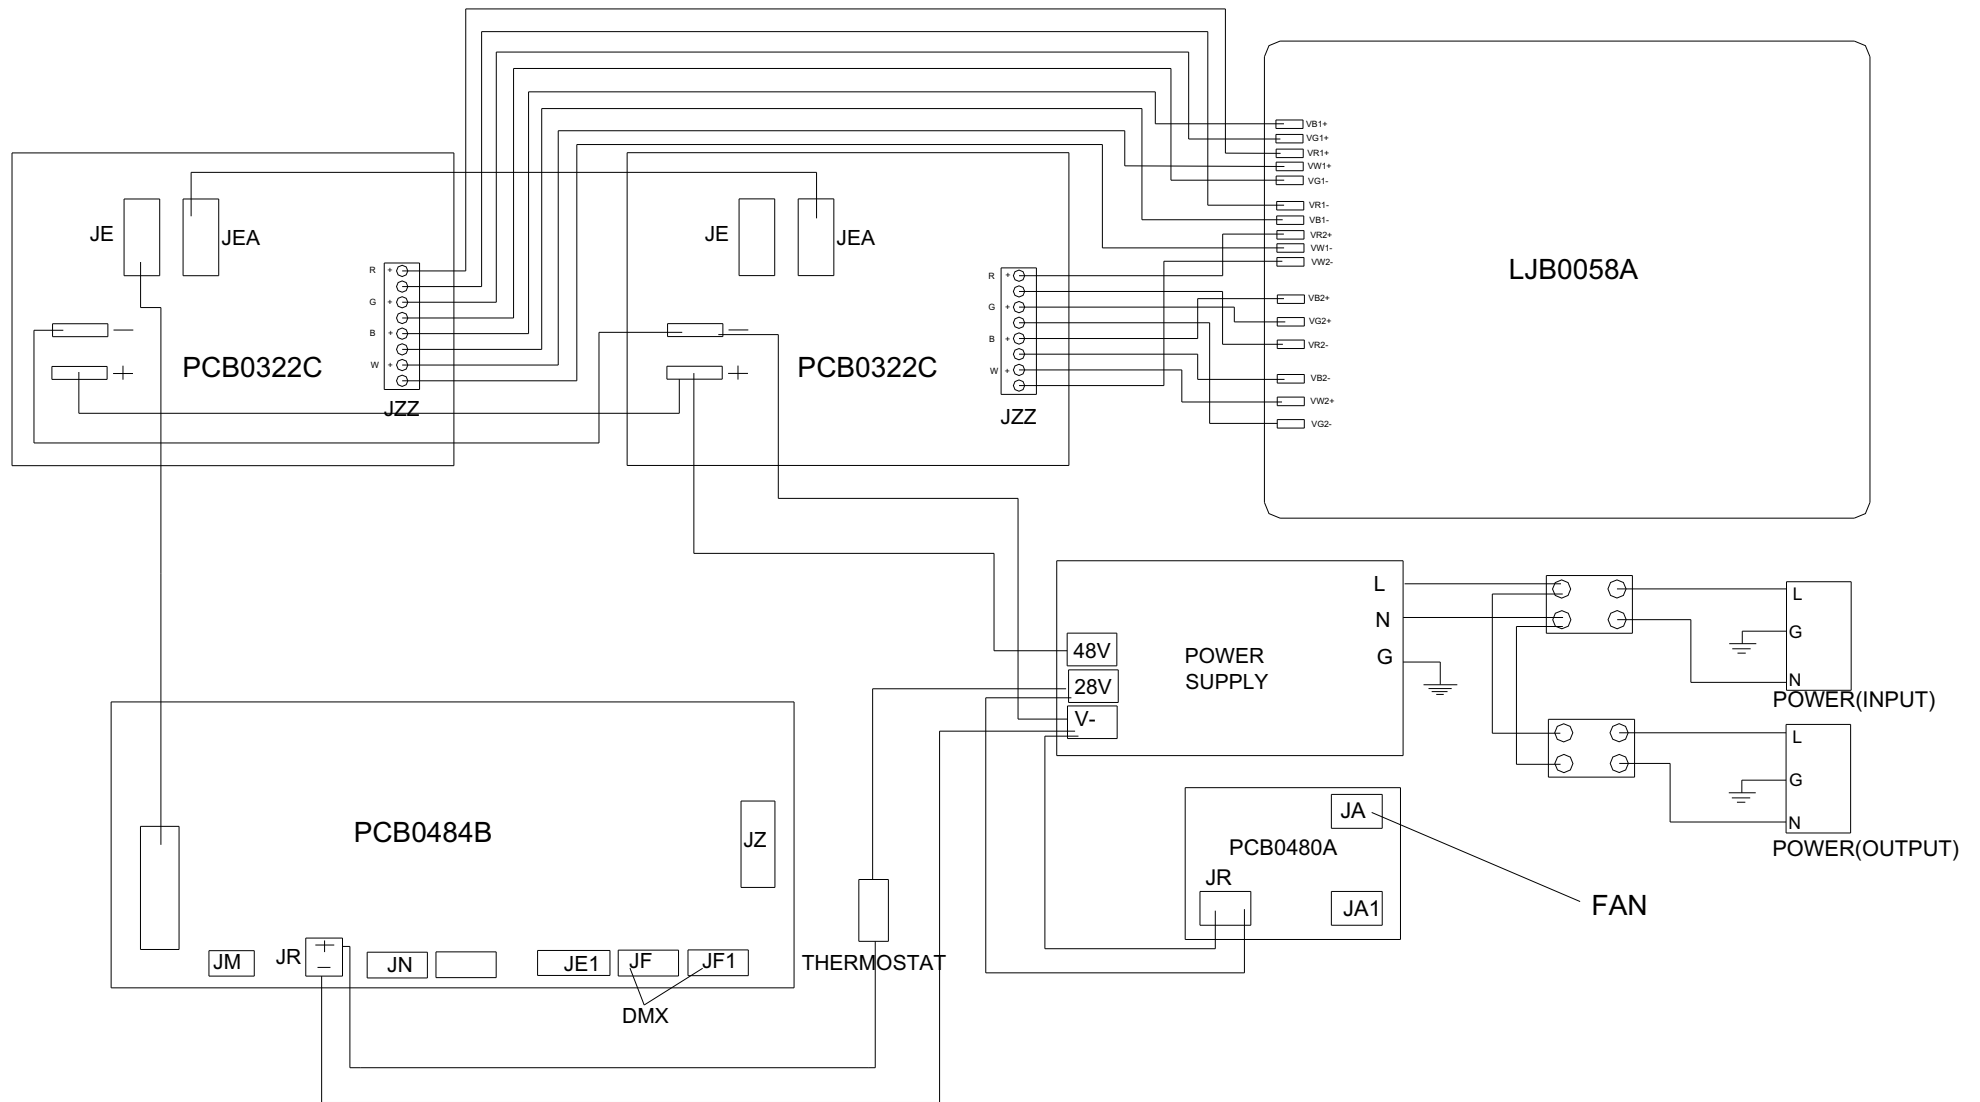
JE
JEA
R
G
B
W
PCB0322C
JZZ
JE
JEA
R
G
B
W
PCB0322C
JZZ
VB1+
VG1+
VR1+
VW1+
VG1-
VR1-
VB1-
VR2+
VW1-
VW2-
VB2+
VG2+
VR2-
VB2-
VW2+
VG2-
LJB0058A
L
N
G
48V
28V
V-
POWER SUPPLY
L
G
N
POWER(INPUT)
L
G
N
POWER(OUTPUT)
PCB0484B
JZ
JM
JR
JN
JE1
JF
JF1
DMX
THERMOSTAT
JA
PCB0480A
JR
JA1
FAN